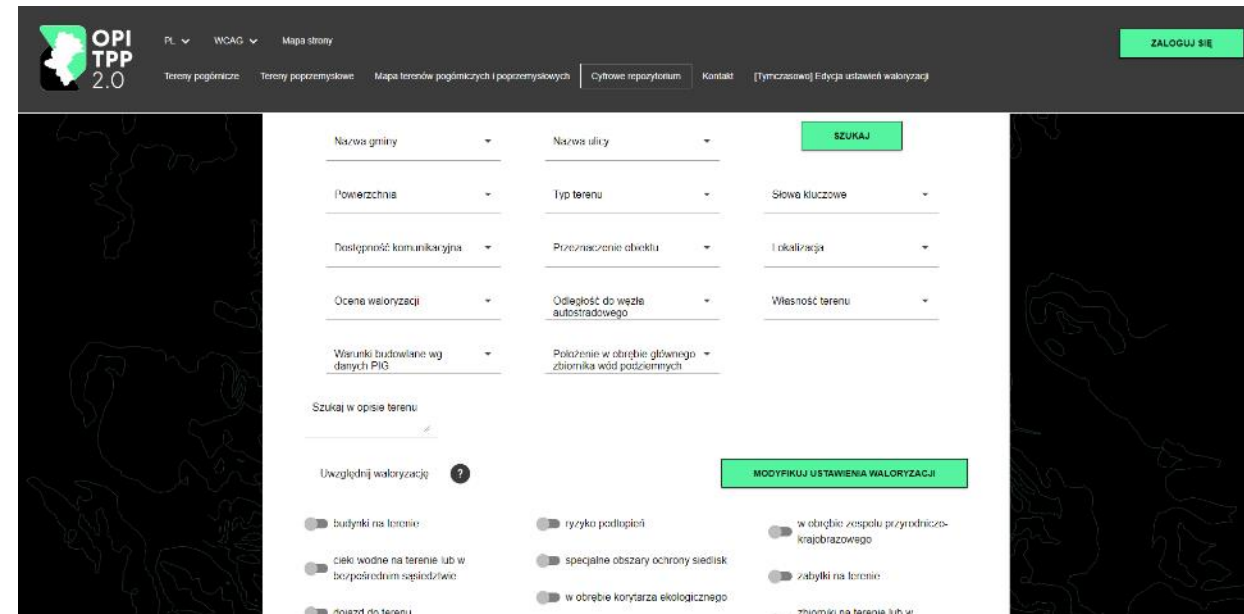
OPI TPP 2.0

PL WCAG Mapa strony

Tereny pogórnicze Tereny poprzemysłowe Mapa terenów pogórniczych i poprzemysłowych Cyfrowe repozytorium Kontakt [Tymczasowo] Edycja ustawień waloryzacji

ZALOGUJ SIĘ

Nazwa gminy

Nazwa ulicy

SZUKAJ

Powierzchnia

Typ terenu

Słowa kluczowe

Dostępność komunikacyjna

Przeznaczenie obiektu

Lokalizacja

Ocena waloryzacji

Odległość do węzła autostradowego

Własność terenu

Warunki budowlane wg danych PIG

Położenie w obrębie głównego zbiornika wód podziemnych

Szukaj w opisie terenu

Uwzględnij waloryzację ?

MODYFIKUJ USTAWIENIA WALORYZACJI

budynki na terenie

ryzyko podtopień

w obrębie zespołu przyrodniczo-krajobrazowego

cieki wodne na terenie lub w bezpośrednim sąsiedztwie

specjalne obszary ochrony siedlisk

zabytki na terenie

w obrębie korytarza ekologicznego

dojazd do terenu

zbiorniki na terenie lub w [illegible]